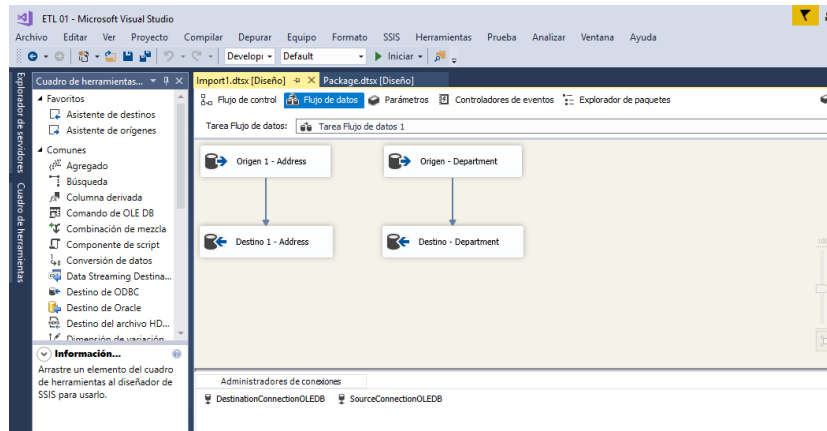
ETL 01 - Microsoft Visual Studio

Archivo Editar Ver Proyecto Compilar Depurar Equipo Formato SSIS Herramientas Prueba Analizar Ventana Ayuda

Developi Default Iniciar

Explorador de servidores Cuadro de herramientas

Cuadro de herramientas...

Favoritos
Asistente de destinos
Asistente de orígenes
Comunes
Agregado
Búsqueda
Columna derivada
Comando de OLE DB
Combinación de mezcla
Componente de script
Conversión de datos
Data Streaming Destina...
Destino de ODBC
Destino de Oracle
Destino del archivo HD...
Dimensión de variación

Información...
Arrastre un elemento del cuadro de herramientas al diseñador de SSIS para usarlo.

Import1.dtsx [Diseño] Package.dtsx [Diseño]

Flujo de control Flujo de datos Parámetros Controladores de eventos Explorador de paquetes

Tarea Flujo de datos: Tarea Flujo de datos 1

Origen 1 - Address
Origen - Department
Destino 1 - Address
Destino - Department

Administradores de conexiones
DestinationConnectionOLEDB SourceConnectionOLEDB